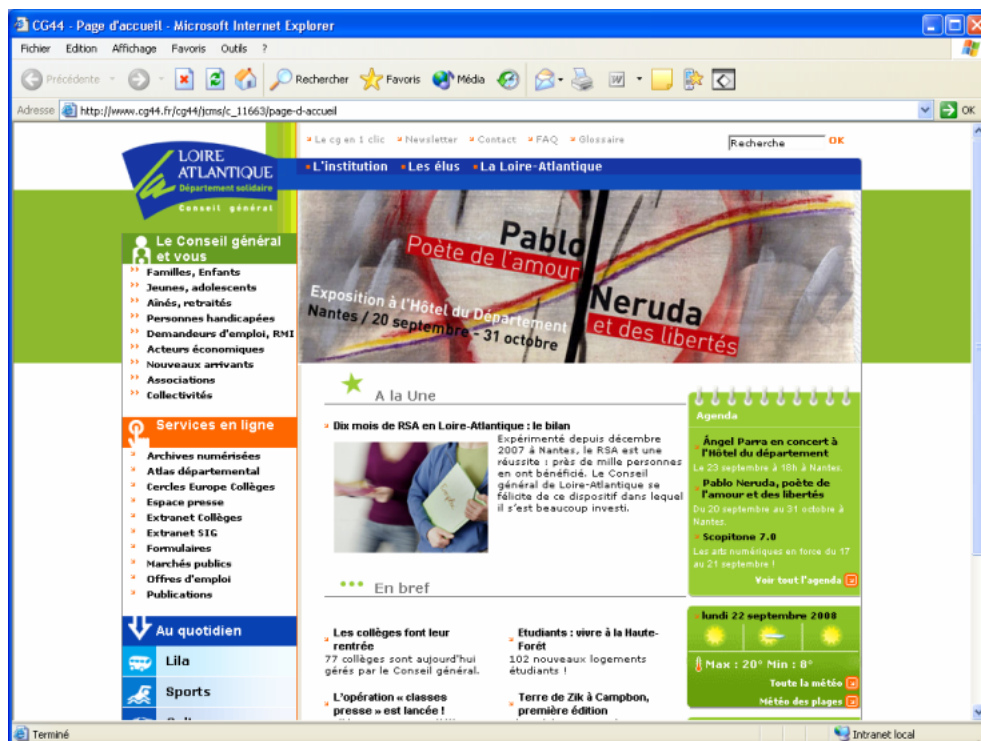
CG44 - Page d'accueil - Microsoft Internet Explorer

Fichier Edition Affichage Favoris Outils ?

Précédente Rechercher Favoris Média

Adresse http://www.cg44.fr/cg44/jcms/c_11663/page-d-accueil OK

Le cg en 1 clic Newsletter Contact FAQ Glossaire Recherche OK

LOIRE ATLANTIQUE Département solidaire Conseil général

L'institution Les élus La Loire-Atlantique

Pablo Poète de l'amour Neruda et des libertés
Exposition à l'Hôtel du Département Nantes / 20 septembre - 31 octobre

Le Conseil général et vous
Familles, Enfants
Jeunes, adolescents
Aînés, retraités
Personnes handicapées
Demandeurs d'emploi, RMI
Acteurs économiques
Nouveaux arrivants
Associations
Collectivités

Services en ligne
Archives numérisées
Atlas départemental
Cercles Europe Collèges
Espace presse
Extranet Collèges
Extranet SIG
Formulaires
Marchés publics
Offres d'emploi
Publications

Au quotidien
Lila
Sports

A la Une

Dix mois de RSA en Loire-Atlantique : le bilan
Expérimenté depuis décembre 2007 à Nantes, le RSA est une réussite : près de mille personnes en ont bénéficié. Le Conseil général de Loire-Atlantique se félicite de ce dispositif dans lequel il s'est beaucoup investi.

En bref

Les collèges font leur rentrée
77 collèges sont aujourd'hui gérés par le Conseil général.

Etudiants : vivre à la Haute-Forêt
102 nouveaux logements étudiants !

L'opération « classes presse » est lancée !

Terre de Zik à Campbon, première édition

Agenda
Ángel Parra en concert à l'Hôtel du département
Le 23 septembre à 18h à Nantes.
Pablo Neruda, poète de l'amour et des libertés
Du 20 septembre au 31 octobre à Nantes.
Scopitone 7.0
Les arts numériques en force du 17 au 21 septembre !
Voir tout l'agenda

lundi 22 septembre 2008
Max : 20° Min : 8°
Toute la météo
Météo des plages

Terminé Intranet local